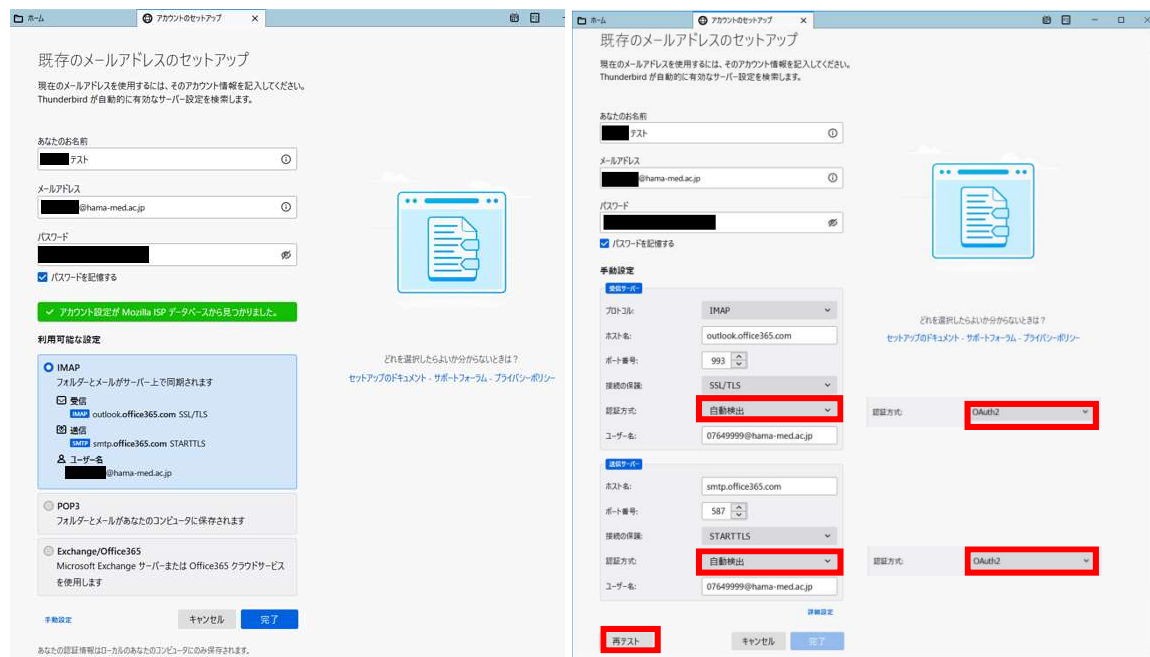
ホーム
アカウントのセットアップ ×

既存のメールアドレスのセットアップ

現在のメールアドレスを使用するには、そのアカウント情報を記入してください。
Thunderbird が自動的に有効なサーバー設定を検索します。

あなたのお名前
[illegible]テスト

メールアドレス
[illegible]@hama-med.ac.jp

パスワード
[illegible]

パスワードを記憶する

アカウント設定が Mozilla ISP データベースから見つかりました。

利用可能な設定

IMAP
フォルダーとメールがサーバー上で同期されます
受信
IMAP outlook.office365.com SSL/TLS
送信
SMTP smtp.office365.com STARTTLS
ユーザー名
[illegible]@hama-med.ac.jp

POP3
フォルダーとメールがあなたのコンピューターに保存されます

Exchange/Office365
Microsoft Exchange サーバーまたは Office365 クラウドサービスを使用します

手動設定
キャンセル
完了

あなたの認証情報はローカルのあなたのコンピューターにのみ保存されます。

どれを選択したらよいか分からないときは？
セットアップのドキュメント - サポートフォーラム - プライバシーポリシー

ホーム
アカウントのセットアップ ×

既存のメールアドレスのセットアップ

現在のメールアドレスを使用するには、そのアカウント情報を記入してください。
Thunderbird が自動的に有効なサーバー設定を検索します。

あなたのお名前
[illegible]テスト

メールアドレス
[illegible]@hama-med.ac.jp

パスワード
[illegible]

パスワードを記憶する

手動設定

受信サーバー
プロトコル: IMAP
ホスト名: outlook.office365.com
ポート番号: 993
接続の保護: SSL/TLS
認証方式: 自動検出
ユーザー名: 07649999@hama-med.ac.jp

送信サーバー
ホスト名: smtp.office365.com
ポート番号: 587
接続の保護: STARTTLS
認証方式: 自動検出
ユーザー名: 07649999@hama-med.ac.jp

詳細設定

再テスト
キャンセル
完了

どれを選択したらよいか分からないときは？
セットアップのドキュメント - サポートフォーラム - プライバシーポリシー

認証方式: OAuth2

認証方式: OAuth2